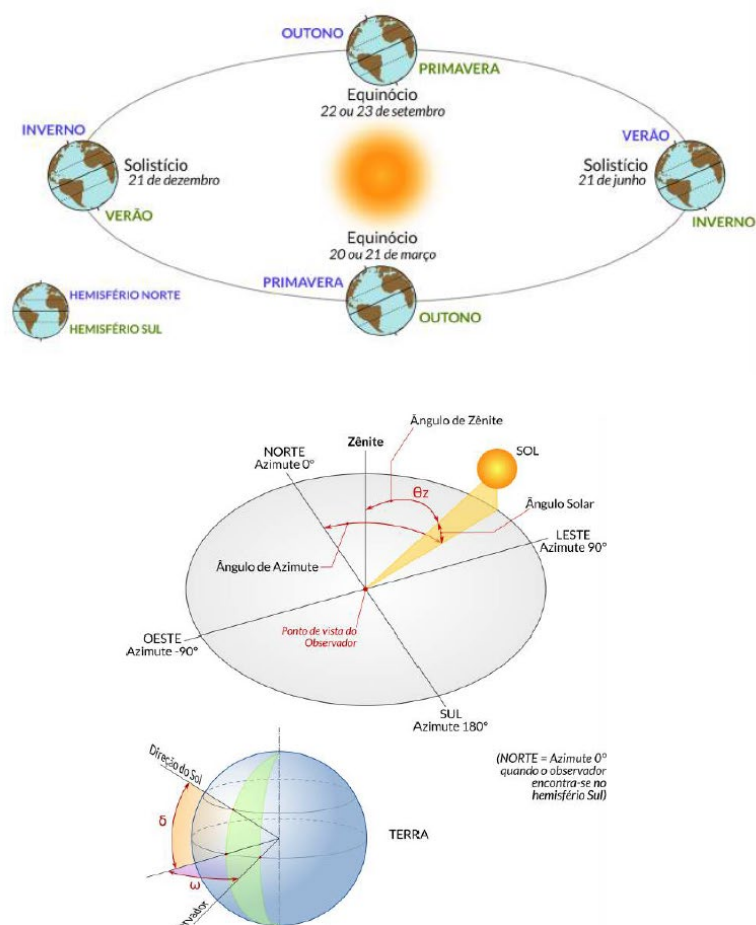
OUTONO
PRIMAVERA
Equinócio
22 ou 23 de setembro

INVERNO
Solistício
21 de dezembro
VERÃO

VERÃO
Solistício
21 de junho
INVERNO

Equinócio
20 ou 21 de março
PRIMAVERA
OUTONO

HEMISFÉRIO NORTE
HEMISFÉRIO SUL

Ângulo de Zênite
Zênite
SOL
NORTE
Azimute 0°
θz
Ângulo Solar
LESTE
Azimute 90°
Ângulo de Azimute
OESTE
Azimute -90°
Ponto de vista do Observador
SUL
Azimute 180°

Direção do Sol
δ
ω
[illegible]vador
TERRA

(NORTE = Azimute 0° quando o observador encontra-se no hemisfério Sul)